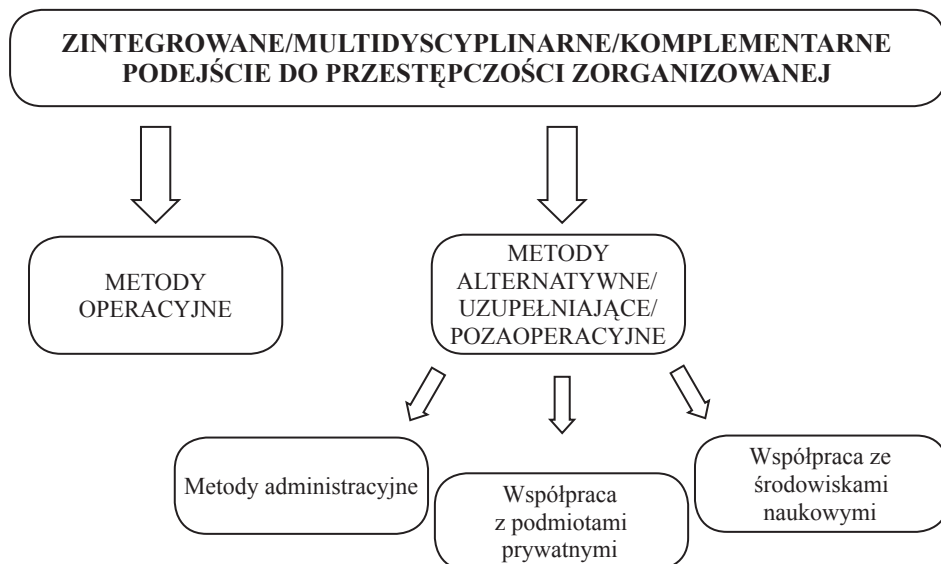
ZINTEGROWANE/MULTIDYSCYPLINARNE/KOMPLEMENTARNE PODEJŚCIE DO PRZESTĘPCZOŚCI ZORGANIZOWANEJ

METODY OPERACYJNE

METODY ALTERNATYWNE/ UZUPEŁNIAJĄCE/ POZAOPERACYJNE

Metody administracyjne

Współpraca z podmiotami prywatnymi

Współpraca ze środowiskami naukowymi